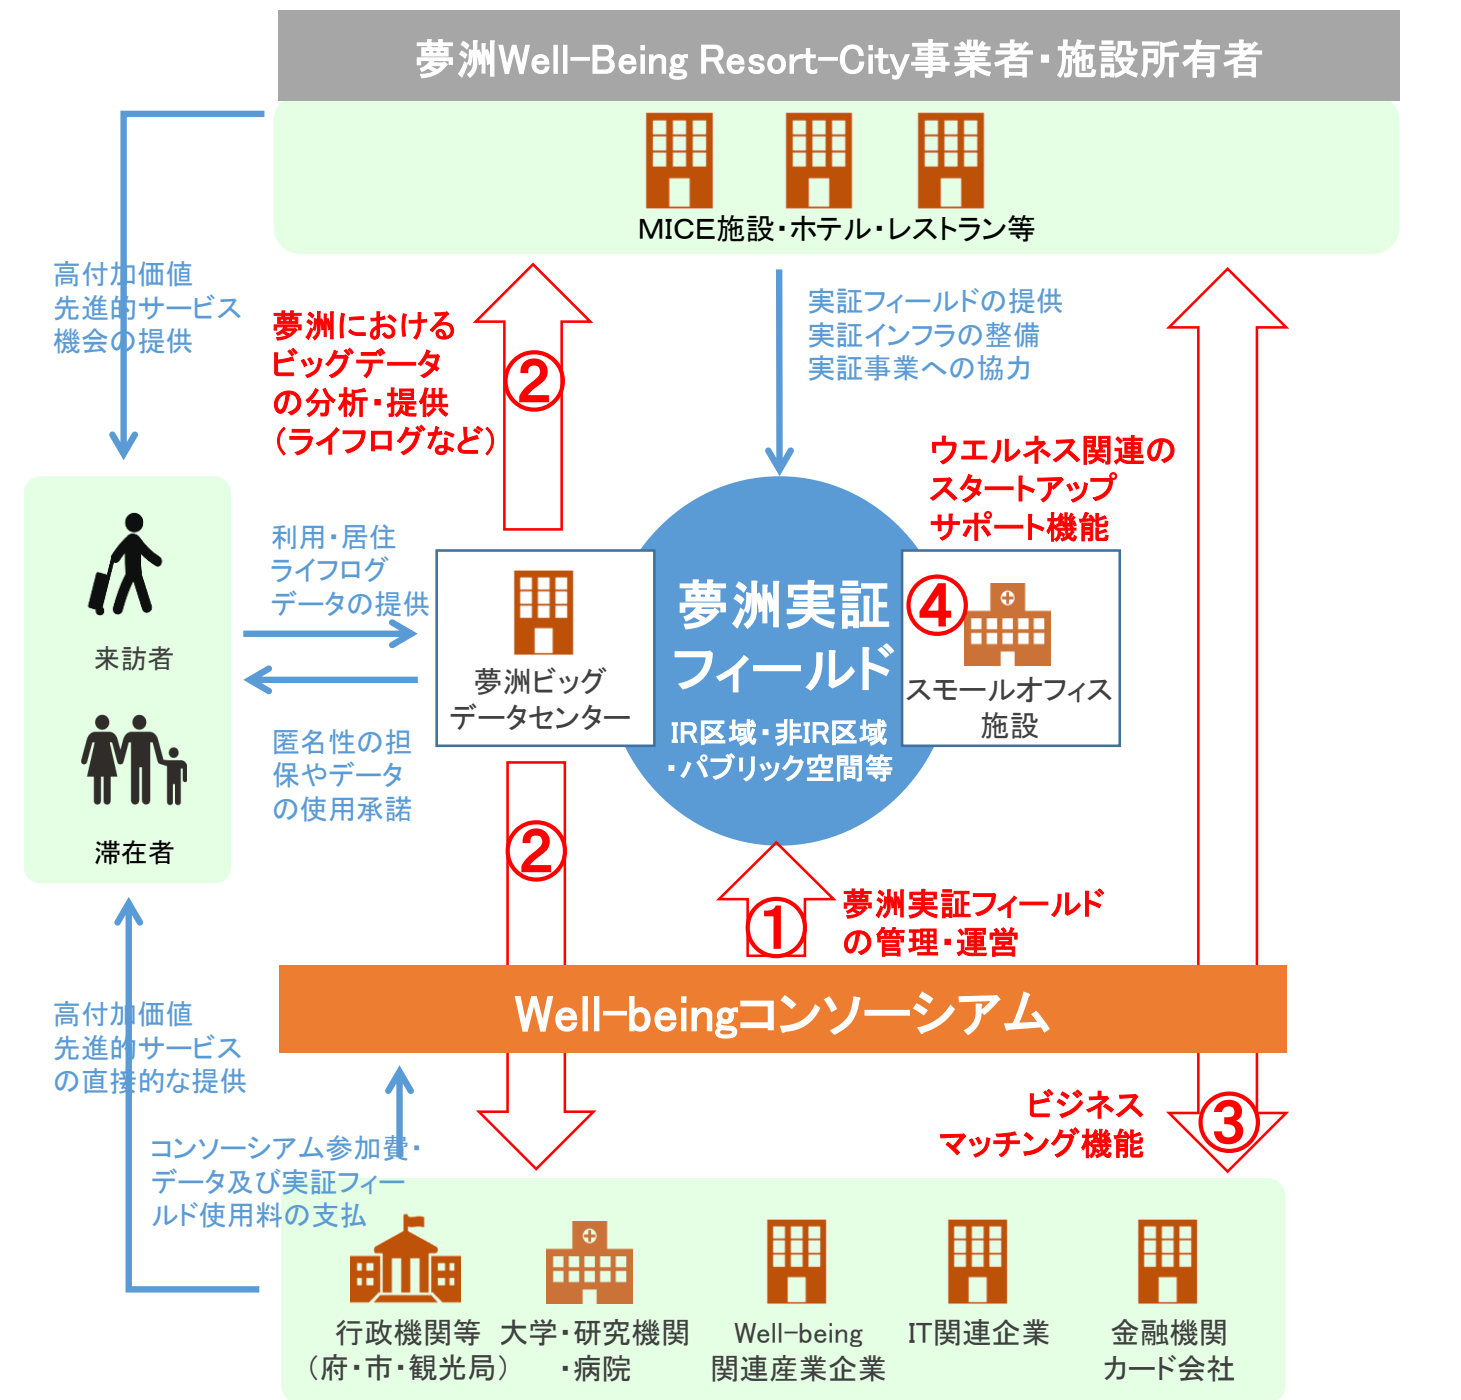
夢洲Well-Being Resort-City事業者・施設所有者

MICE施設・ホテル・レストラン等

高付加価値
先進的サービス
機会の提供

夢洲における
ビッグデータ
の分析・提供
（ライフログなど）

②

実証フィールドの提供
実証インフラの整備
実証事業への協力

ウエルネス関連の
スタートアップ
サポート機能

来訪者

滞在者

利用・居住
ライフログ
データの提供

夢洲ビッグ
データセンター

夢洲実証
フィールド

IR区域・非IR区域
・パブリック空間等

④

スモールオフィス
施設

匿名性の担
保やデータ
の使用承諾

②

①

夢洲実証フィールド
の管理・運営

Well-beingコンソーシアム

高付加価値
先進的サービス
の直接的な提供

コンソーシアム参加費・
データ及び実証フィー
ルド使用料の支払

ビジネス
マッチング機能

③

行政機関等
（府・市・観光局）

大学・研究機関
・病院

Well-being
関連産業企業

IT関連企業

金融機関
カード会社